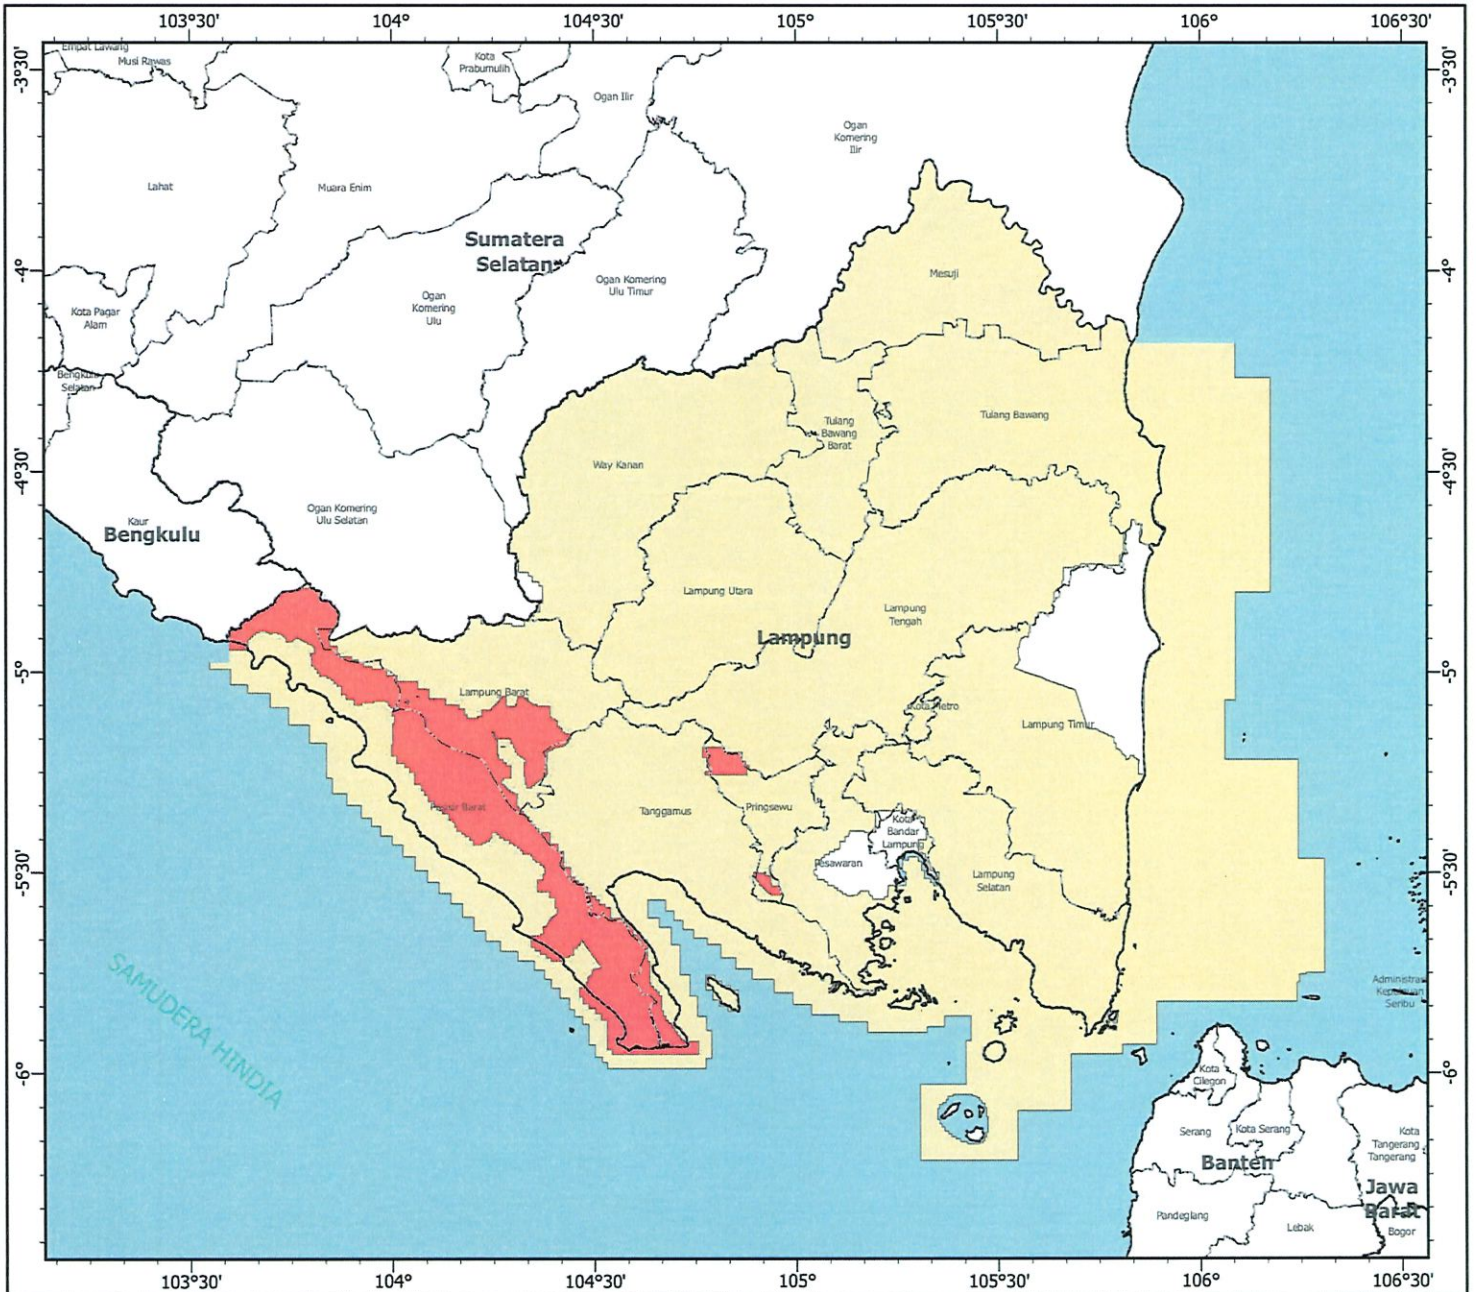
103°30' 104° 104°30' 105° 105°30' 106° 106°30'

-3°30'
-4°
-4°30'
-5°
-5°30'
-6°

Empat Lawang
Musi Rawas
Kota Prabumulih
Ogan Ilir
Ogan Komering Ilir
Lahat
Muara Enim
Sumatera Selatan
Ogan Komering Ulu Timur
Ogan Komering Ulu
Kota Pagar Alam
Bengkulu Selatan
Mesuji
Tulang Bawang Barat
Tulang Bawang
Way Kanan
Ogan Komering Ulu Selatan
Kaur
Bengkulu
Lampung Utara
Lampung Tengah
Lampung
Lampung Barat
Kota Metro
Lampung Timur
Pesisir Barat
Tanggamus
Pringsewu
Kota Bandar Lampung
Pesawaran
Lampung Selatan
SAMUDERA HINDIA
Administrasi Kepulauan Seribu
Kota Cilegon
Serang
Kota Serang
Banten
Kota Tangerang
Tangerang
Jawa Barat
Pandeglang
Lebak
Bogor

103°30' 104° 104°30' 105° 105°30' 106° 106°30'